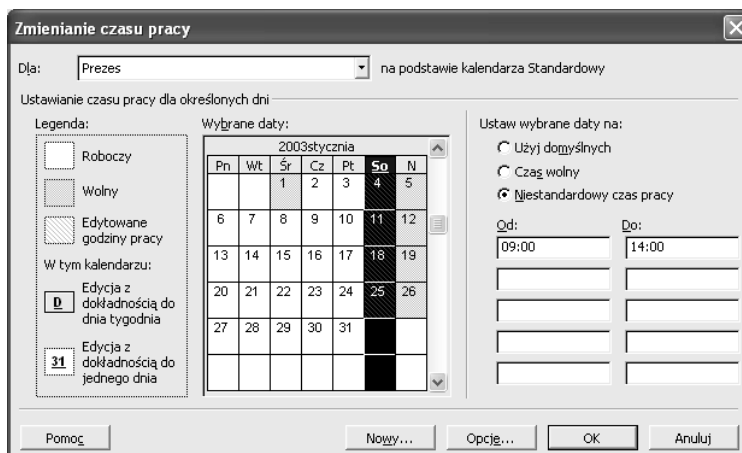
Zmienianie czasu pracy

Dla: Prezes

na podstawie kalendarza Standardowy

Ustawianie czasu pracy dla określonych dni

Legenda:

Roboczy

Wolny

Edytowane godziny pracy

W tym kalendarzu:

D Edycja z dokładnością do dnia tygodnia

31 Edycja z dokładnością do jednego dnia

Wybrane daty:

2003stycznia

| Pn | Wt | Śr | Cz | Pt | So | N |
|---|---|---|---|---|---|---|
| | | 1 | 2 | 3 | 4 | 5 |
| 6 | 7 | 8 | 9 | 10 | 11 | 12 |
| 13 | 14 | 15 | 16 | 17 | 18 | 19 |
| 20 | 21 | 22 | 23 | 24 | 25 | 26 |
| 27 | 28 | 29 | 30 | 31 | | |
| | | | | | | |

Ustaw wybrane daty na:

Użyj domyślnych

Czas wolny

Niestandardowy czas pracy

Od: 09:00

Do: 14:00

Pomoc

Nowy...

Opcje...

OK

Anuluj